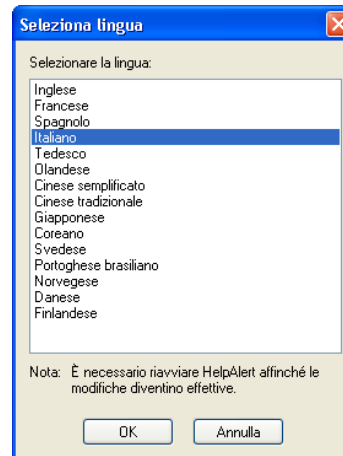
Seleziona lingua

Selezionare la lingua:

Inglese
Francese
Spagnolo
Italiano
Tedesco
Olandese
Cinese semplificato
Cinese tradizionale
Giapponese
Coreano
Svedese
Portoghese brasiliano
Norvegese
Danese
Finlandese

Nota: È necessario riavviare HelpAlert affinché le modifiche diventino effettive.

OK
Annulla